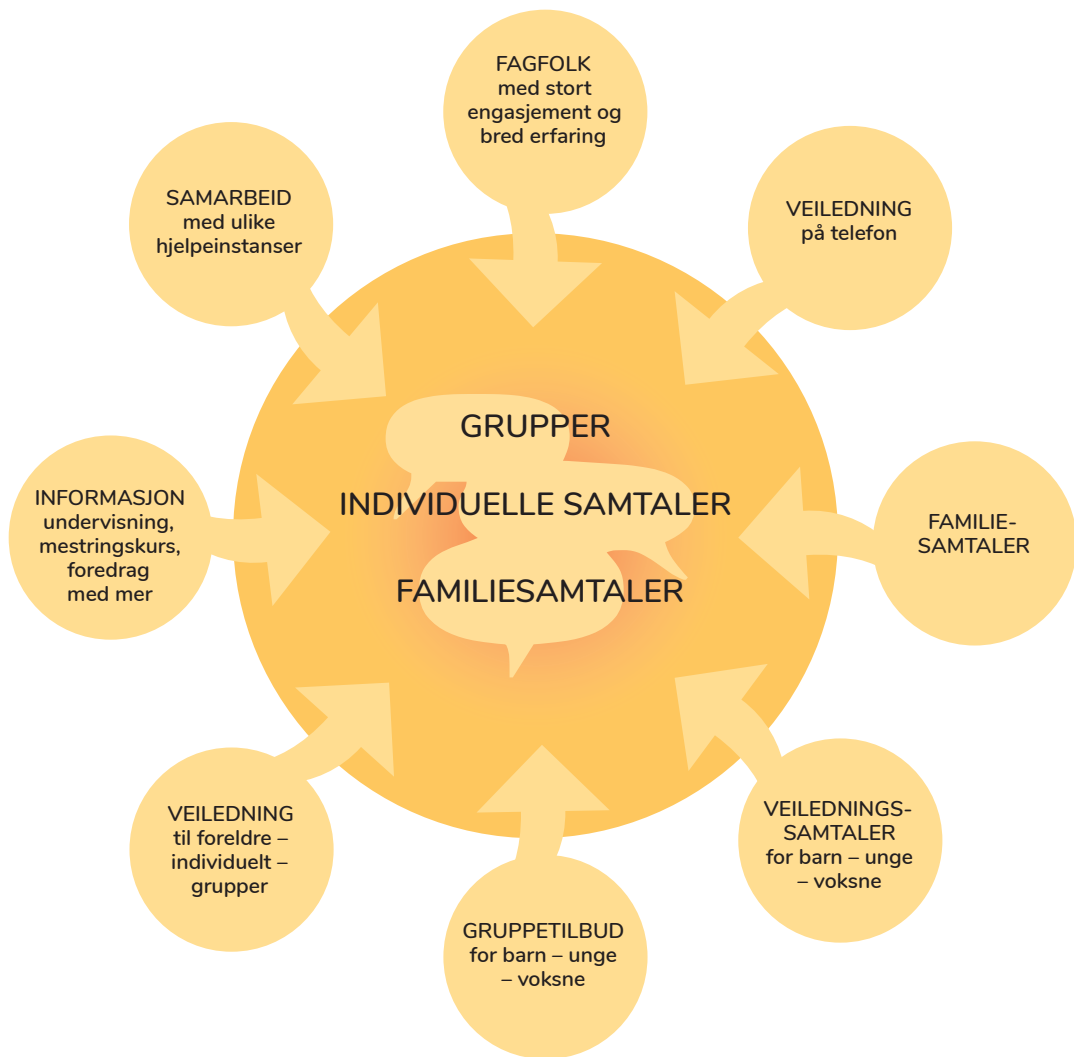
FAGFOLK
med stort engasjement og bred erfaring

VEILEDNING
på telefon

FAMILIE-
SAMTALER

VEILEDNINGS-
SAMTALER
for barn – unge – voksne

GRUPPETILBUD
for barn – unge – voksne

VEILEDNING
til foreldre – individuelt – grupper

INFORMASJON
undervisning, mestringskurs, foredrag med mer

SAMARBEID
med ulike hjelpeinstanser

GRUPPER

INDIVIDUELLE SAMTALER

FAMILIESAMTALER